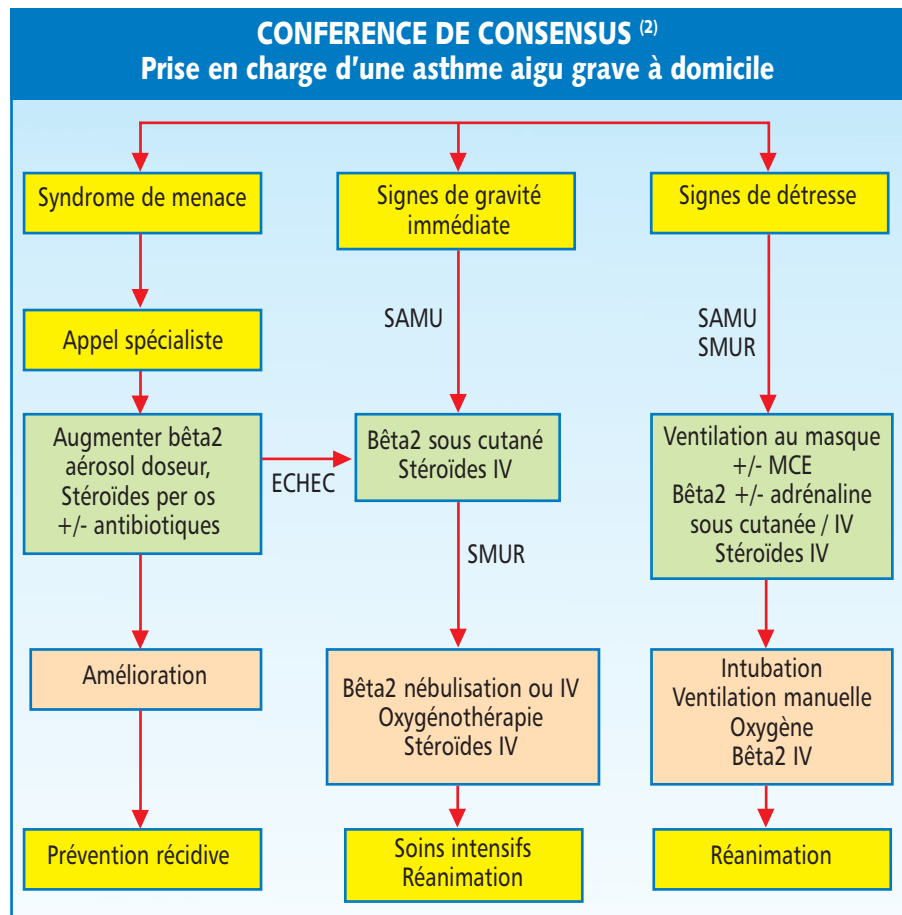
CONFERENCE DE CONSENSUS $^{(2)}$
Prise en charge d'une asthme aigu grave à domicile

Syndrome de menace

Appel spécialiste

Augmenter bêta2 aérosol doseur, Stéroïdes per os +/- antibiotiques

ECHEC

Amélioration

Prévention récidive

Signes de gravité immédiate

SAMU

Bêta2 sous cutané Stéroïdes IV

SMUR

Bêta2 nébulisation ou IV Oxygénothérapie Stéroïdes IV

Soins intensifs Réanimation

Signes de détresse

SAMU
SMUR

Ventilation au masque +/- MCE Bêta2 +/- adrénaline sous cutanée / IV Stéroïdes IV

Intubation Ventilation manuelle Oxygène Bêta2 IV

Réanimation